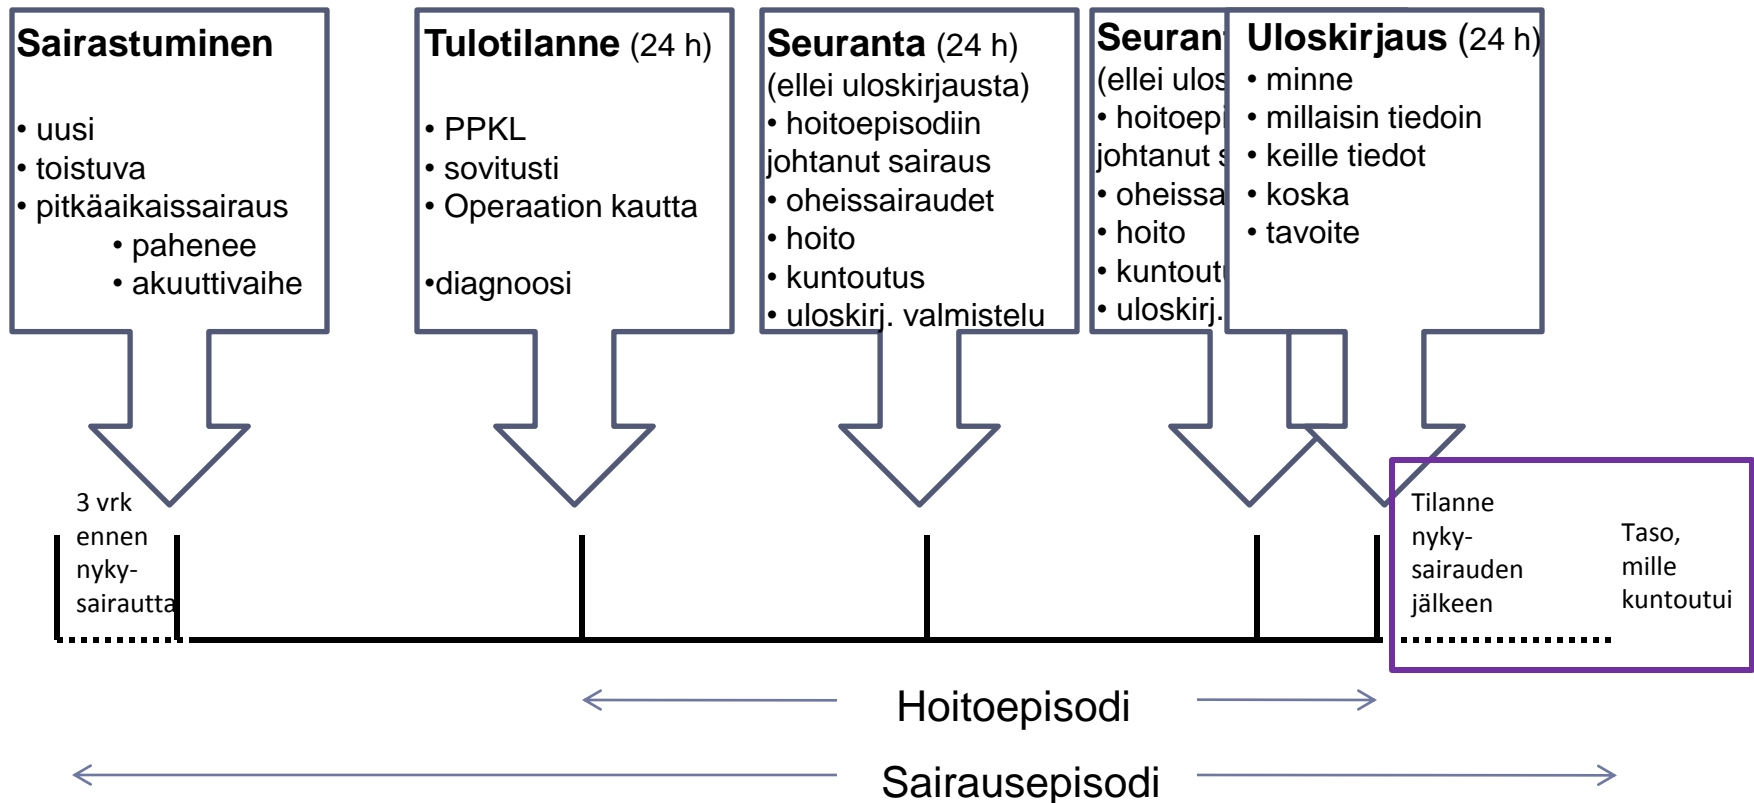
**Sairastuminen**

• uusi
• toistuva
• pitkäaikaissairaus
• pahenee
• akuuttivaihe

**Tulotilanne** (24 h)

• PPKL
• sovitusti
• Operaation kautta

•diagnoosi

**Seuranta** (24 h)
(ellei uloskirjausta)
• hoitoepisodiin johtanut sairaus
• oheissairaudet
• hoito
• kuntoutus
• uloskirj. valmistelu

**Seuran**
(ellei ulos
• hoitoepi
johtanut s
• oheissa
• hoito
• kuntout
• uloskirj.

**Uloskirjaus** (24 h)
• minne
• millaisin tiedoin
• keille tiedot
• koska
• tavoite

3 vrk ennen nyky-sairautta

Tilanne nyky-sairauden jälkeen

Taso, mille kuntoutui

Hoitoepisodi

Sairausepisodi